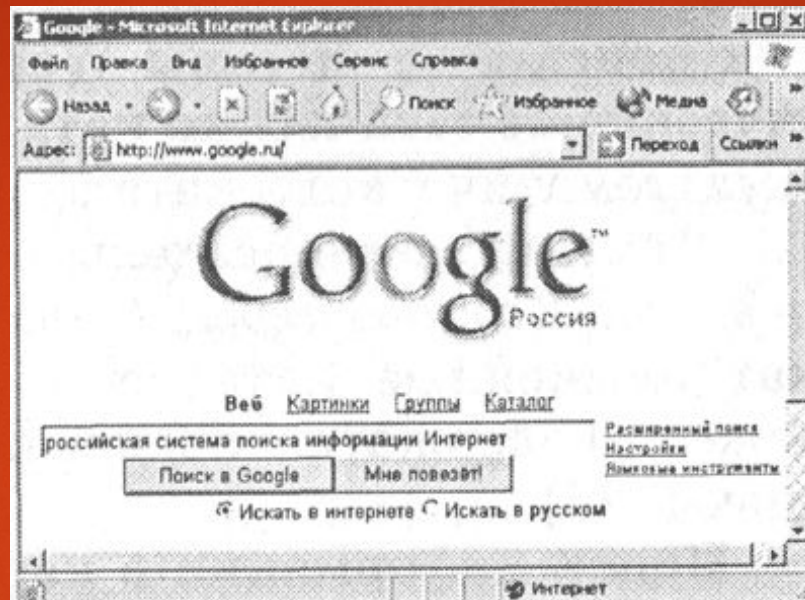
Google - Microsoft Internet Explorer

Файл Правка Вид Избранное Сервис Справка

Назад Поиск Избранное Медиа

Адрес: http://www.google.ru/ Переход Ссылки

Google™
Россия

Веб Картинки Группы Каталог

российская система поиска информации Интернет

Расширенный поиск
Настройки
Языковые инструменты

Поиск в Google Мне повезёт!

Искать в интернете Искать в русском

Интернет